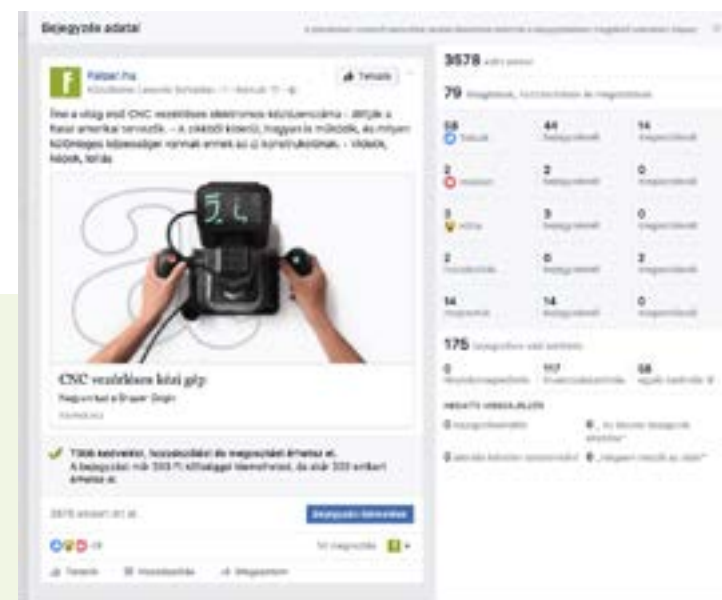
Bejegyzés adatai

Falpat.hu

Íme a világ első CNC vezérlésű elektromos kéziszerszáma - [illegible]

CNC vezérlésű kézi gép

Tölts kedvelés, hozzászólás és megosztás érhető el.

3578

79

58

44

14

2

2

0

3

3

0

2

0

2

14

14

0

175

0

117

58

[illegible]

Tetszik

Hozzászólás

Megosztom